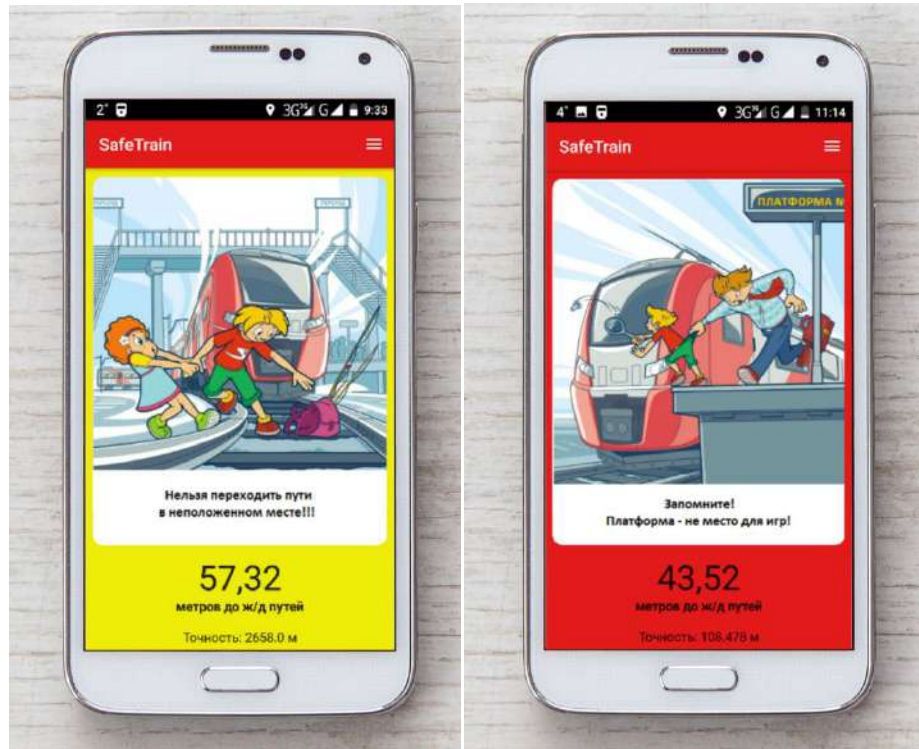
2° 3G G 9:33

SafeTrain

Нельзя переходить пути в неположенном месте!!!

57,32

метров до ж/д путей

Точность: 2658.0 м

4° 3G G 11:14

SafeTrain

ПЛАТФОРМА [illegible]

Запомните!
Платформа - не место для игр!

43,52

метров до ж/д путей

Точность: 108.478 м